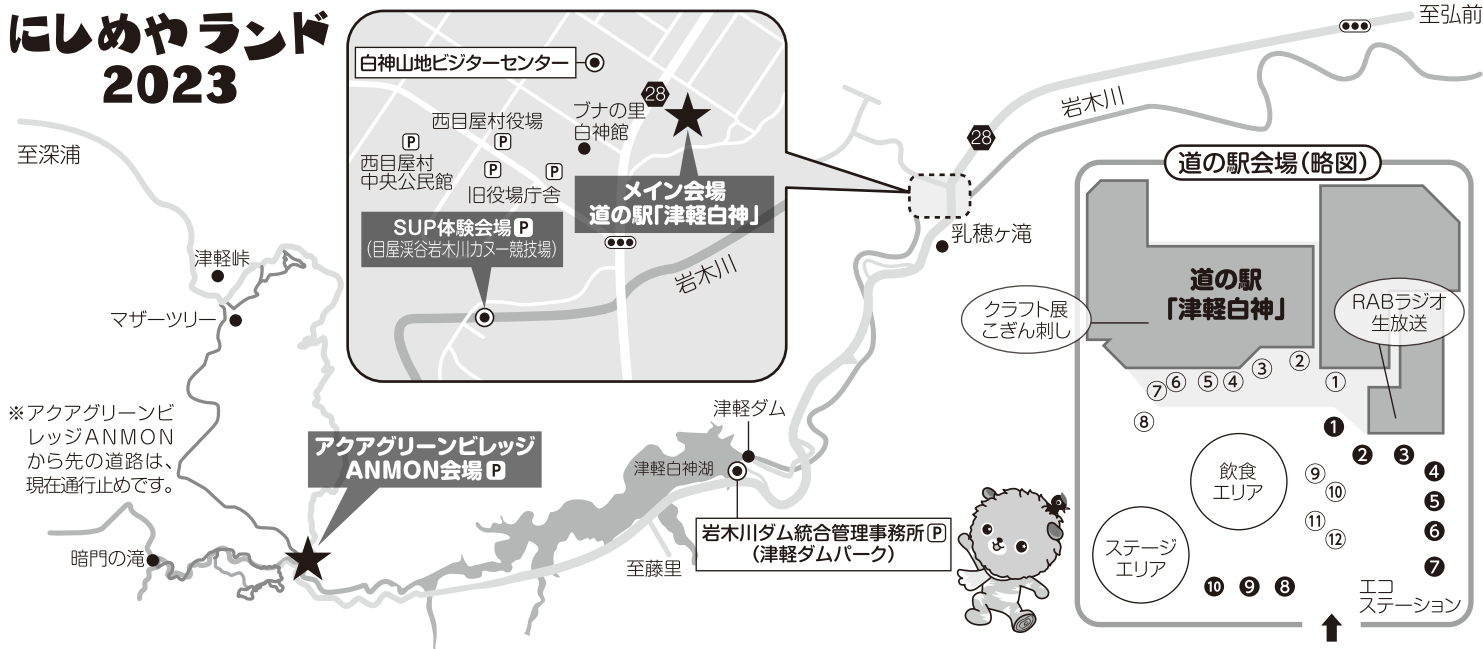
にしめやランド 2023

白神山地ビジターセンター

西目屋村役場

ブナの里 白神館

28

西目屋村 中央公民館

P P P P

旧役場庁舎

メイン会場 道の駅「津軽白神」

SUP体験会場 P
(目屋渓谷岩木川カヌー競技場)

岩木川

至深浦

津軽峠

マザーツリー

※アクアグリーンビレッジANMONから先の道路は、現在通行止めです。

アクアグリーンビレッジ ANMON会場 P

暗門の滝

津軽ダム

津軽白神湖

岩木川ダム統合管理事務所 P
(津軽ダムパーク)

至藤里

乳穂ヶ滝

28

岩木川

至弘前

道の駅会場(略図)

道の駅 「津軽白神」

クラフト展 こぎん刺し

RABラジオ 生放送

⑦ ⑥ ⑤ ④ ③ ② ①

⑧

❶ ❷ ❸ ❹ ❺ ❻ ❼

飲食 エリア

⑨ ⑩ ⑪ ⑫

ステージ エリア

❿ ❾ ❽

エコ ステーション